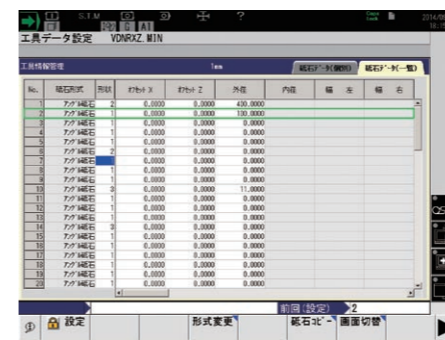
S.T.M

2014/

工具データ設定 VDNRXZ.MIN

工具情報管理

mm

砥石データ(個別)

砥石データ(一覧)

| No. | 砥石形式 | 形状 | オフセット X | オフセット Z | 外径 | 内径 | 幅 左 | 幅 右 |
|---|---|---|---|---|---|---|---|---|
| 1 | アングル砥石 | 2 | 0.0000 | 0.0000 | 430.0000 | | | |
| 2 | アングル砥石 | 1 | 0.0000 | 0.0000 | 130.0000 | | | |
| 3 | アングル砥石 | 1 | 0.0000 | 0.0000 | 0.0000 | | | |
| 4 | アングル砥石 | 1 | 0.0000 | 0.0000 | 0.0000 | | | |
| 5 | アングル砥石 | 1 | 0.0000 | 0.0000 | 0.0000 | | | |
| 6 | アングル砥石 | 2 | 0.0000 | 0.0000 | 0.0000 | | | |
| 7 | アングル砥石 | | 0.0000 | 0.0000 | 0.0000 | | | |
| 8 | アングル砥石 | 1 | 0.0000 | 0.0000 | 0.0000 | | | |
| 9 | アングル砥石 | 1 | 0.0000 | 0.0000 | 0.0000 | | | |
| 10 | アングル砥石 | 3 | 0.0000 | 0.0000 | 11.0000 | | | |
| 11 | アングル砥石 | 1 | 0.0000 | 0.0000 | 0.0000 | | | |
| 12 | アングル砥石 | 1 | 0.0000 | 0.0000 | 0.0000 | | | |
| 13 | アングル砥石 | 1 | 0.0000 | 0.0000 | 0.0000 | | | |
| 14 | アングル砥石 | 3 | 0.0000 | 0.0000 | 0.0000 | | | |
| 15 | アングル砥石 | 1 | 0.0000 | 0.0000 | 0.0000 | | | |
| 16 | アングル砥石 | 1 | 0.0000 | 0.0000 | 0.0000 | | | |
| 17 | アングル砥石 | 1 | 0.0000 | 0.0000 | 0.0000 | | | |
| 18 | アングル砥石 | 1 | 0.0000 | 0.0000 | 0.0000 | | | |
| 19 | アングル砥石 | 1 | 0.0000 | 0.0000 | 0.0000 | | | |
| 20 | アングル砥石 | 1 | 0.0000 | 0.0000 | 0.0000 | | | |

前回(設定) 2

設定 形式変更 砥石コピー 画面切替